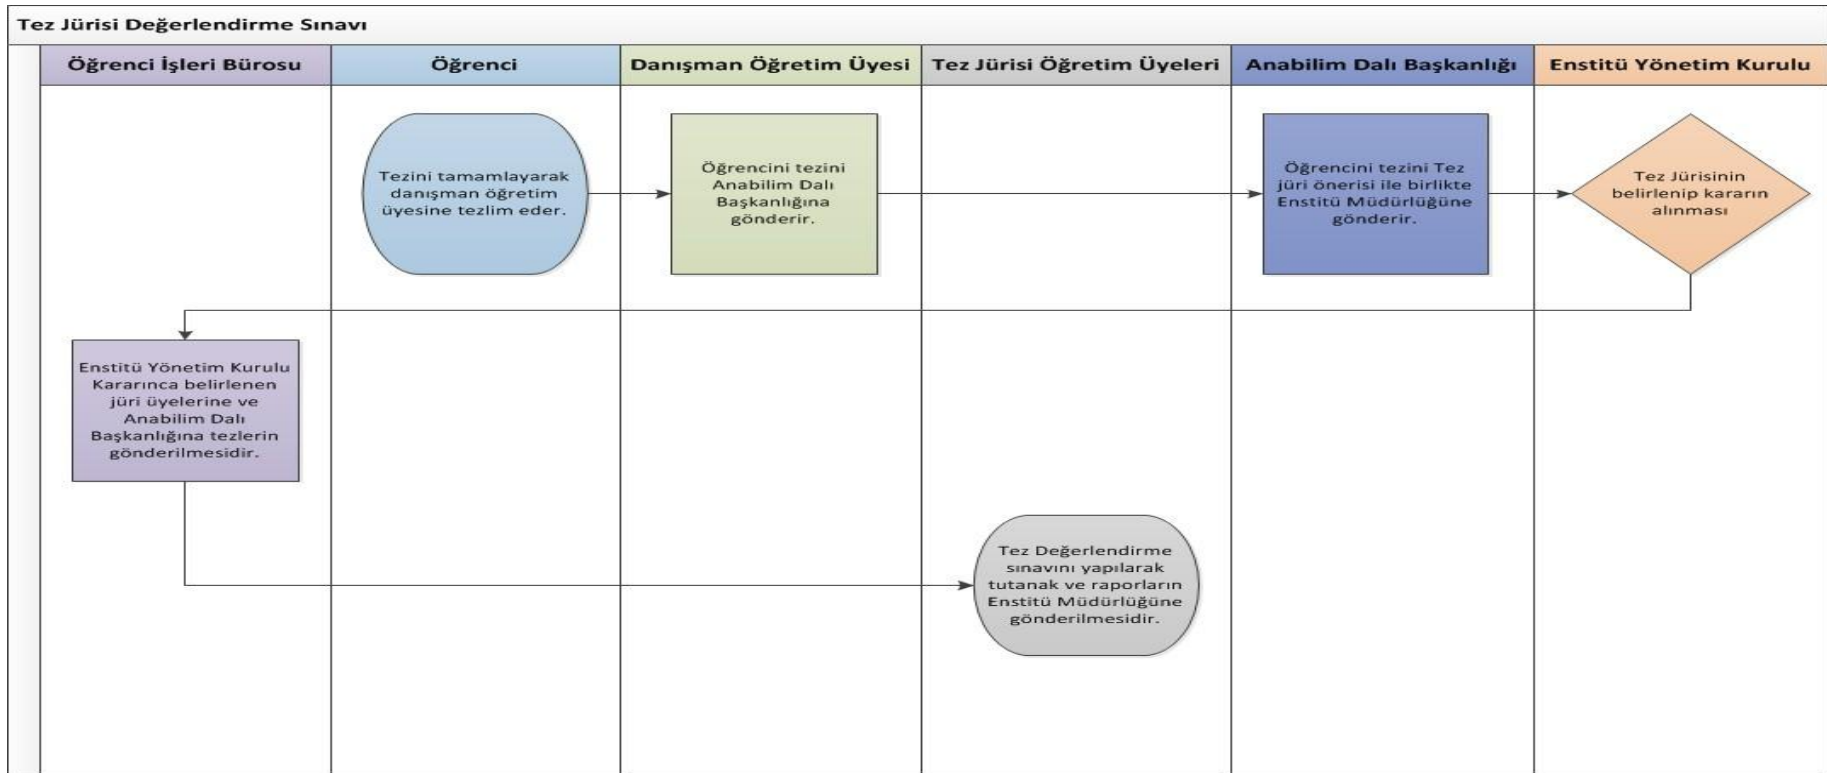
Tez Jürisi Değerlendirme Sınavı

| Öğrenci İşleri Bürosu | Öğrenci | Danışman Öğretim Üyesi | Tez Jürisi Öğretim Üyeleri | Anabilim Dalı Başkanlığı | Enstitü Yönetim Kurulu |
|---|---|---|---|---|---|

Tezini tamamlayarak danışman öğretim üyesine tezlim eder.

Öğrencini tezini Anabilim Dalı Başkanlığına gönderir.

Öğrencini tezini Tez jüri önerisi ile birlikte Enstitü Müdürlüğüne gönderir.

Tez Jürisinin belirlenip kararın alınması

Enstitü Yönetim Kurulu Kararınca belirlenen jüri üyelerine ve Anabilim Dalı Başkanlığına tezlerin gönderilmesidir.

Tez Değerlendirme sınavını yapılarak tutanak ve raporların Enstitü Müdürlüğüne gönderilmesidir.